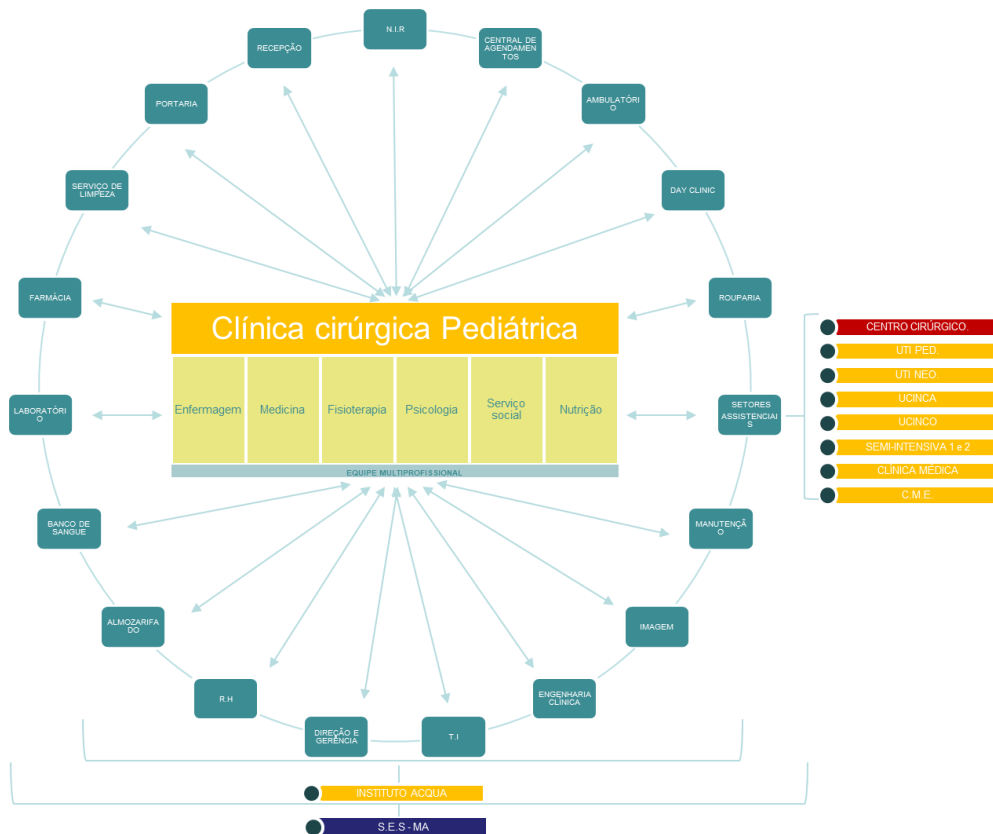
N.I.R

RECEPÇÃO

CENTRAL DE AGENDAMENTOS

PORTARIA

AMBULATÓRIO

SERVIÇO DE LIMPEZA

DAY CLINIC

FARMÁCIA

ROUPARIA

Clínica cirúrgica Pediátrica

| Enfermagem | Medicina | Fisioterapia | Psicologia | Serviço social | Nutrição |
|---|---|---|---|---|---|

EQUIPE MULTIPROFISSIONAL

LABORATÓRIO

SETORES ASSISTENCIAIS

CENTRO CIRÚRGICO.

UTI PED.

UTI NEO.

UCINCA

UCINCO

SEMI-INTENSIVA 1 e 2

CLÍNICA MÉDICA

C.M.E.

BANCO DE SANGUE

MANUTENÇÃO

ALMOZARIFADO

IMAGEM

R.H

ENGENHARIA CLINICA

DIREÇÃO E GERÊNCIA

T.I

INSTITUTO ACQUA

S.E.S - MA